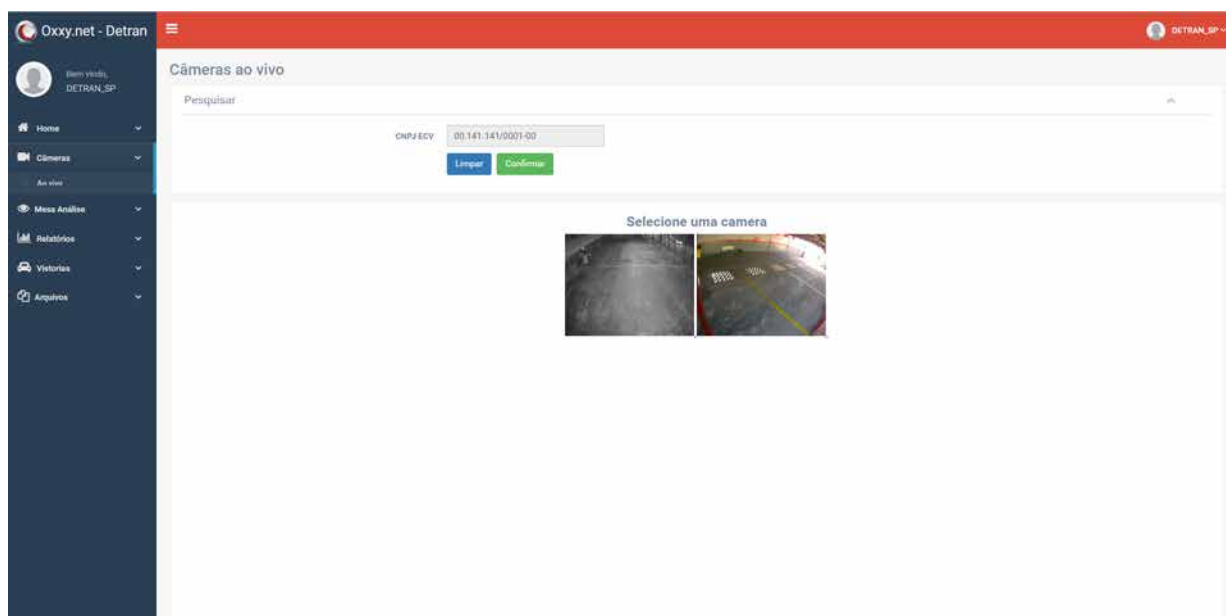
Oxxy.net - Detran

DETRAN_SP

Bem vindo, DETRAN_SP

Home

Câmeras

Ao vivo

Mesa Análise

Relatórios

Vistorias

Arquivos

Câmeras ao vivo

Pesquisar

CNPJ ECV 00.141.141/0001-00

Limpar Confirmar

Selecione uma camera